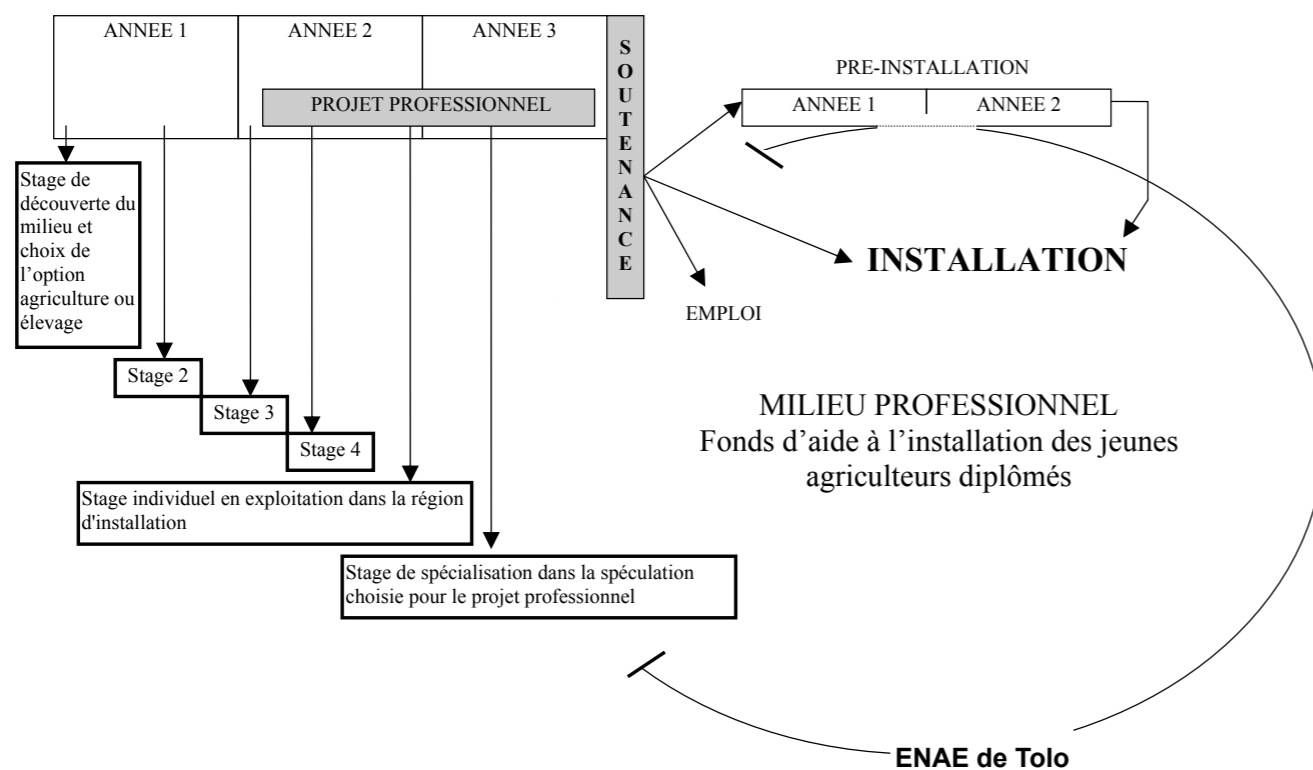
ANNEE 1 | ANNEE 2 | ANNEE 3

PROJET PROFESSIONNEL

SOUTENANCE

PRE-INSTALLATION

ANNEE 1 | ANNEE 2

INSTALLATION

EMPLOI

Stage de découverte du milieu et choix de l'option agriculture ou élevage

Stage 2

Stage 3

Stage 4

Stage individuel en exploitation dans la région d'installation

Stage de spécialisation dans la spéculation choisie pour le projet professionnel

MILIEU PROFESSIONNEL
Fonds d'aide à l'installation des jeunes agriculteurs diplômés

ENAE de Tolo